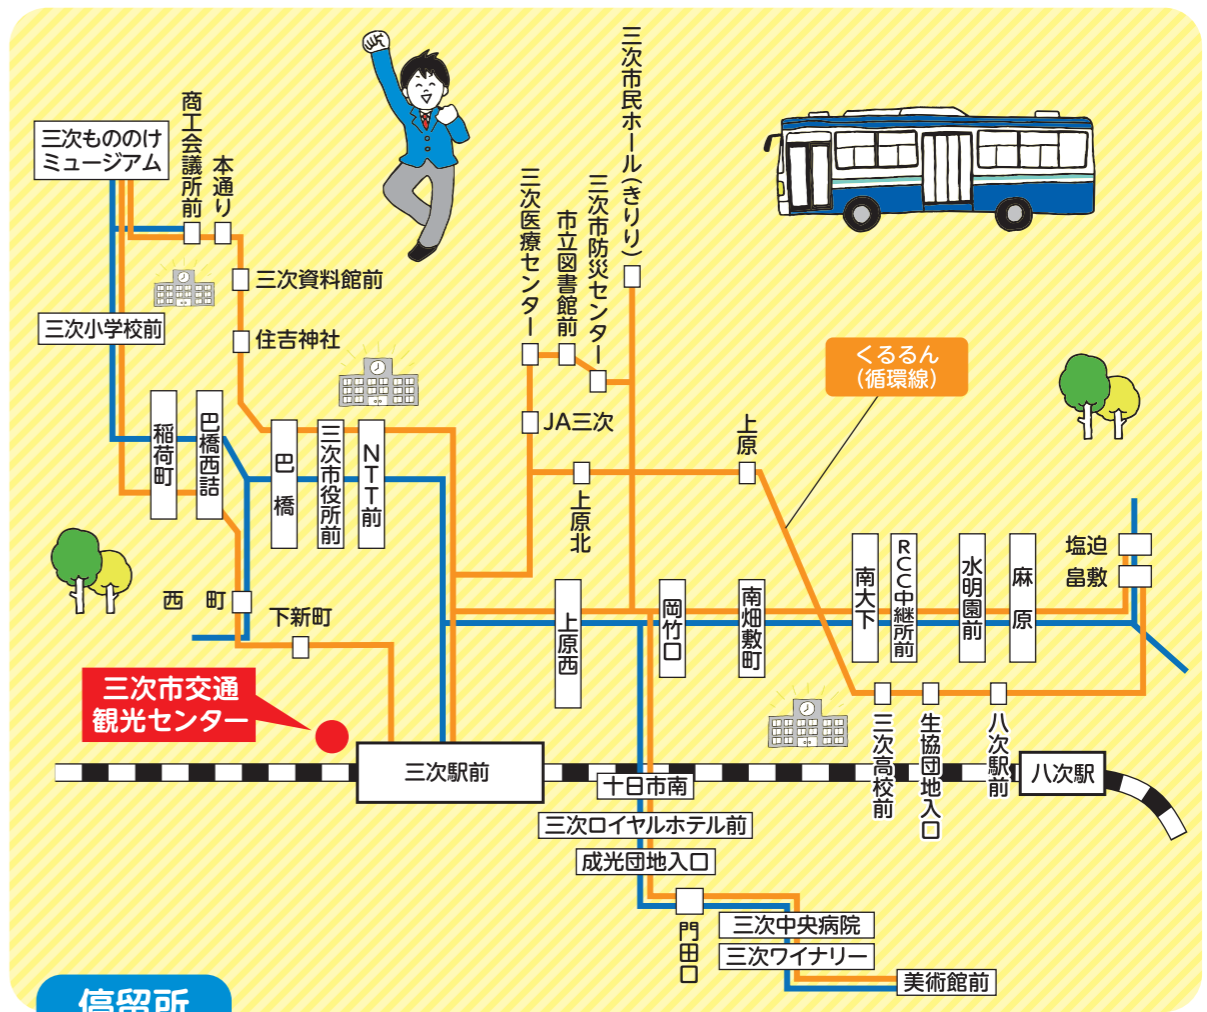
三次もののけミュージアム
商工会議所前
本通り
三次資料館前
住吉神社
三次小学校前
稲荷町
巴橋西詰
巴橋
三次市役所前
NTT前
三次医療センター
市立図書館前
三次市防災センター
三次市民ホール(きりり)
JA三次
上原北
上原
くるるん(循環線)
南大下
RCC中継所前
水明園前
麻原
塩迫
畠敷
西町
下新町
上原西
岡竹口
南畑敷町
三次高校前
生協団地入口
八次駅前
三次市交通観光センター
三次駅前
八次駅
十日市南
三次ロイヤルホテル前
成光団地入口
門田口
三次中央病院
三次ワイナリー
美術館前
停留所